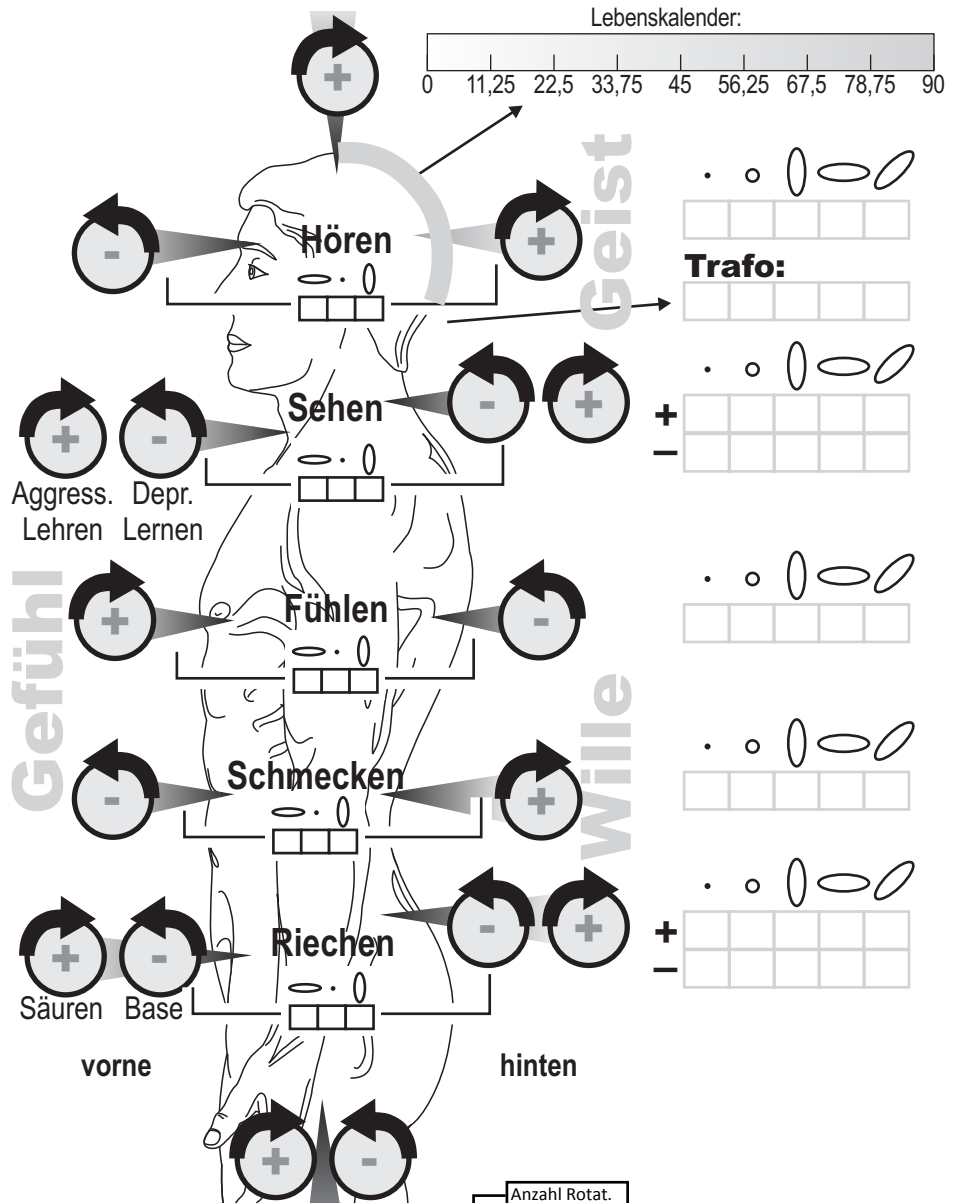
Lebenskalender:

0 11,25 22,5 33,75 45 56,25 67,5 78,75 90

+

Geist

-

Hören

+

Trafo:

Sehen

- +

+

-

+ -

Aggress. Depr.
Lehren Lernen

Gefühl

+

Fühlen

-

Wille

-

Schmecken

+

- +

+ -

Riechen

+

-

Säuren Base

vorne

hinten

+ -

Anzahl Rotat.